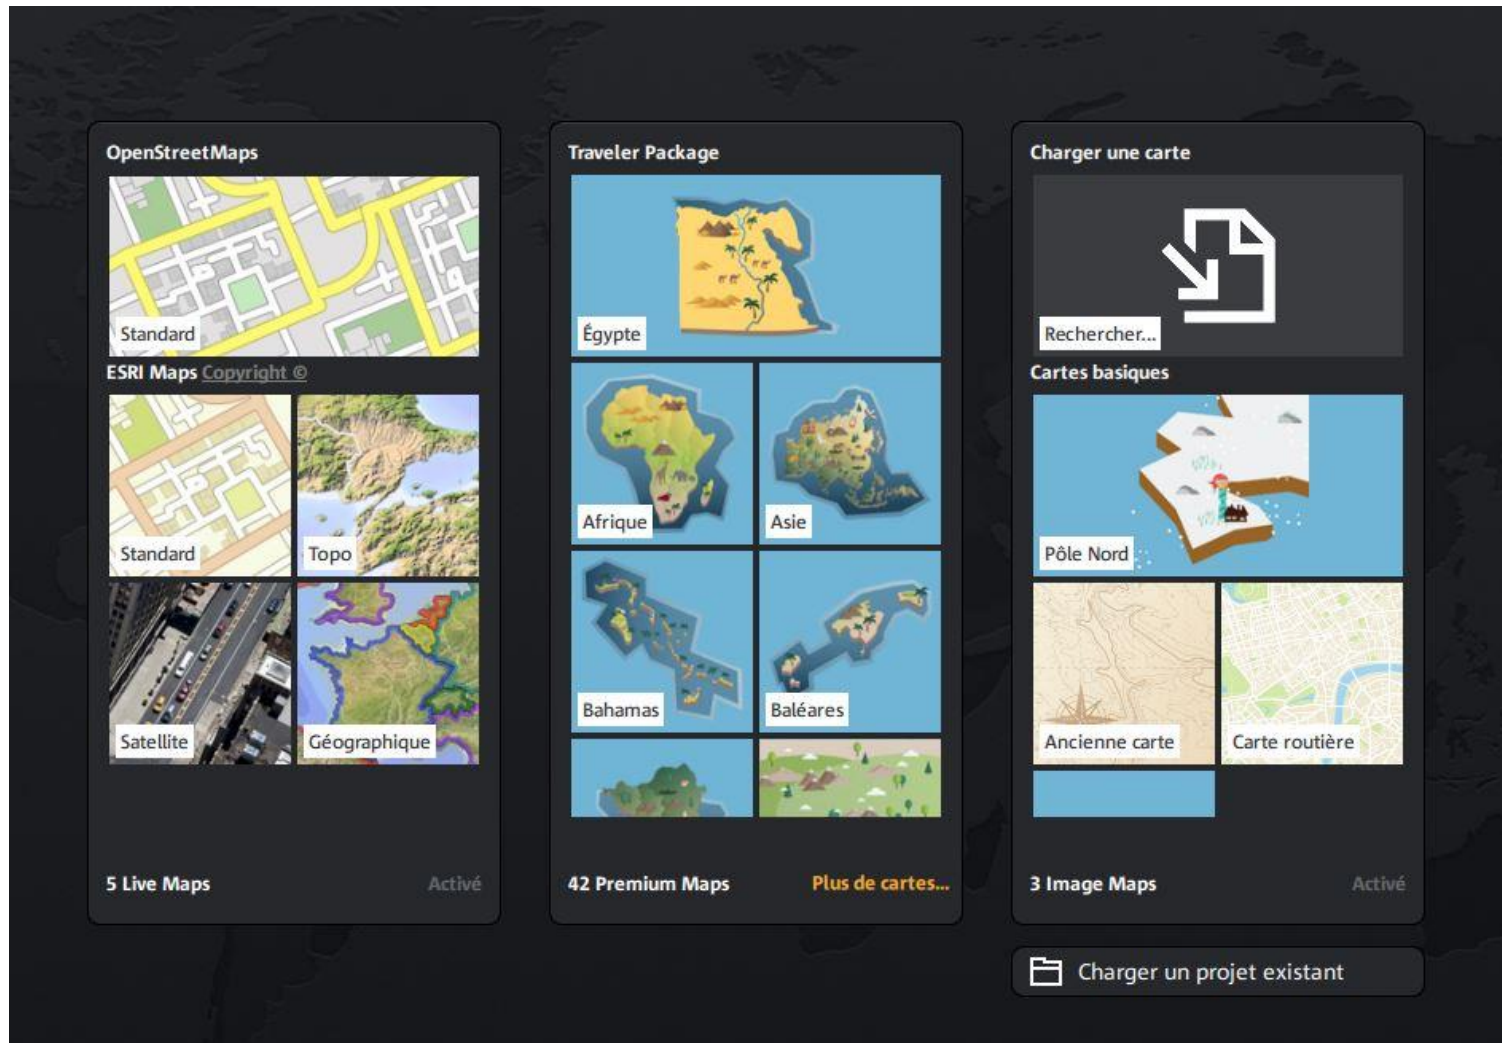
OpenStreetMaps

Standard

ESRI Maps Copyright ©

Standard

Topo

Satellite

Géographique

5 Live Maps

Activé

Traveler Package

Égypte

Afrique

Asie

Bahamas

Baléares

42 Premium Maps

Plus de cartes...

Charger une carte

Rechercher...

Cartes basiques

Pôle Nord

Ancienne carte

Carte routière

3 Image Maps

Activé

Charger un projet existant